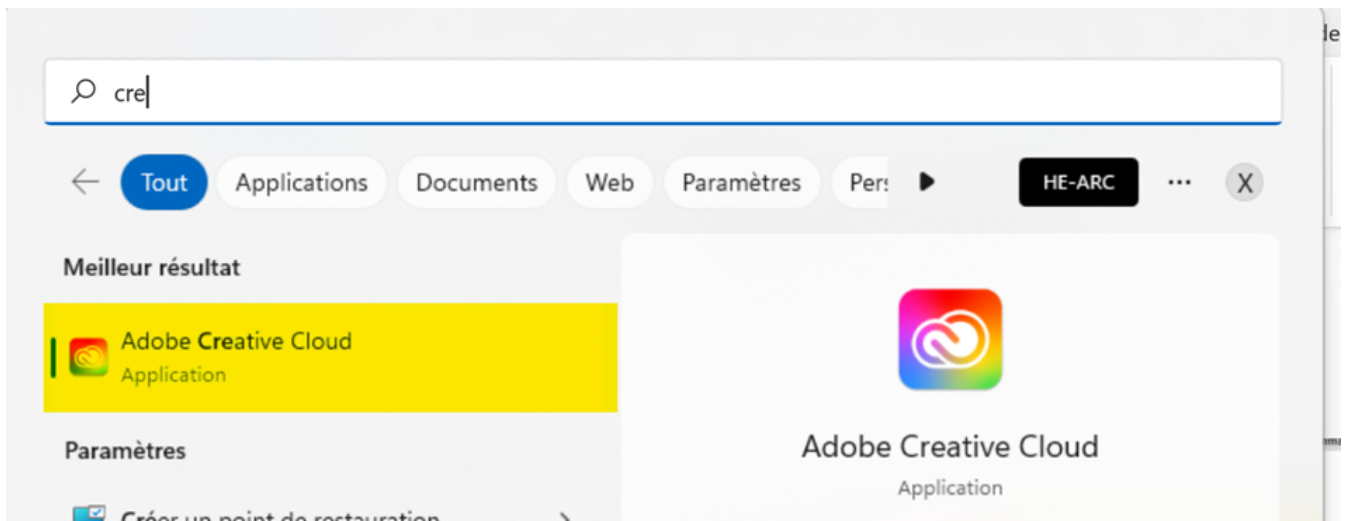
cre

Tout Applications Documents Web Paramètres Pers

HE-ARC

...

X

Meilleur résultat

Adobe Creative Cloud
Application

Paramètres

Créer un point de restauration

Adobe Creative Cloud
Application

le